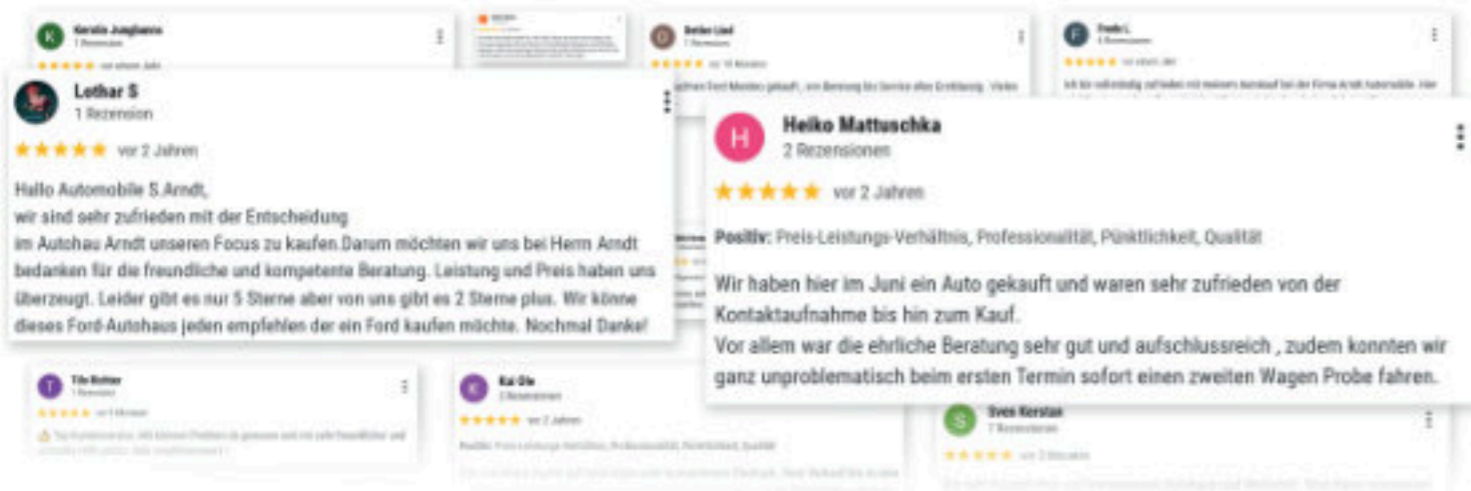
Kerstin Junghanns
1 Rezension
★★★★★ vor einem Jahr

Detlev Lind
1 Rezension
★★★★★ vor 10 Monaten
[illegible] Ford Mondeo gekauft, von Beratung bis Service alles Erstklassig. Vielen

Frank L.
6 Rezensionen
★★★★★ vor einem Jahr
Ich bin vollständig zufrieden mit meinem Autokauf bei der Firma Arndt Automobile. Hier

Lothar S
1 Rezension
★★★★★ vor 2 Jahren
Hallo Automobile S.Arndt,
wir sind sehr zufrieden mit der Entscheidung
im Autohau Arndt unseren Focus zu kaufen.Darum möchten wir uns bei Herrn Arndt bedanken für die freundliche und kompetente Beratung. Leistung und Preis haben uns überzeugt. Leider gibt es nur 5 Sterne aber von uns gibt es 2 Sterne plus. Wir könne dieses Ford-Autohaus jeden empfehlen der ein Ford kaufen möchte. Nochmal Danke!

Heiko Mattuschka
2 Rezensionen
★★★★★ vor 2 Jahren
Positiv: Preis-Leistungs-Verhältnis, Professionalität, Pünktlichkeit, Qualität
Wir haben hier im Juni ein Auto gekauft und waren sehr zufrieden von der Kontaktaufnahme bis hin zum Kauf.
Vor allem war die ehrliche Beratung sehr gut und aufschlussreich , zudem konnten wir ganz unproblematisch beim ersten Termin sofort einen zweiten Wagen Probe fahren.

Tilo Richter
1 Rezension
★★★★★ vor 5 Monaten
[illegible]

Kai Ole
3 Rezensionen
★★★★★ vor 2 Jahren
Positiv: Preis-Leistungs-Verhältnis, Professionalität, Pünktlichkeit, Qualität
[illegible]

Sven Kerstan
7 Rezensionen
★★★★★ vor 3 Monaten
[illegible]